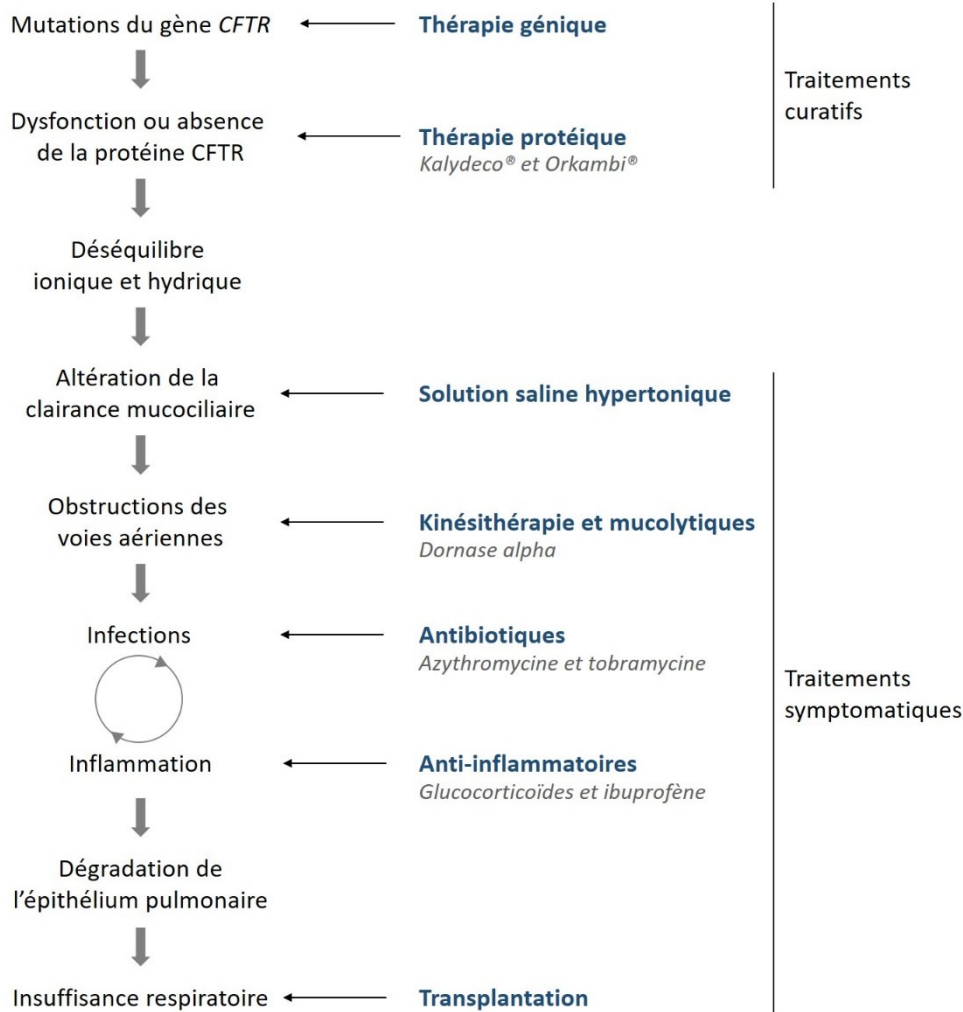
Mutations du gène CFTR ← Thérapie génique

Dysfonction ou absence de la protéine CFTR ← Thérapie protéique
Kalydeco® et Orkambi®

Traitements curatifs

Déséquilibre ionique et hydrique

Altération de la clairance mucociliaire ← Solution saline hypertonique

Obstructions des voies aériennes ← Kinésithérapie et mucolytiques
Dornase alpha

Infections ← Antibiotiques
Azythromycine et tobramycine

Inflammation ← Anti-inflammatoires
Glucocorticoïdes et ibuprofène

Dégradation de l'épithélium pulmonaire

Insuffisance respiratoire ← Transplantation

Traitements symptomatiques